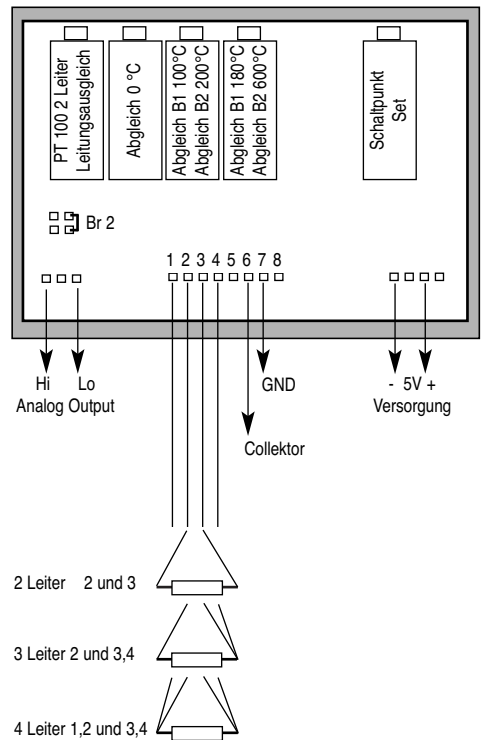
PT 100 2 Leiter
Leitungsausgleich

Abgleich 0 °C

Abgleich B1 100°C
Abgleich B2 200°C

Abgleich B1 180°C
Abgleich B2 600°C

Schaltpunkt
Set

Br 2

1 2 3 4 5 6 7 8

Hi Lo
Analog Output

GND

- 5V +
Versorgung

Collektor

2 Leiter 2 und 3

3 Leiter 2 und 3,4

4 Leiter 1,2 und 3,4